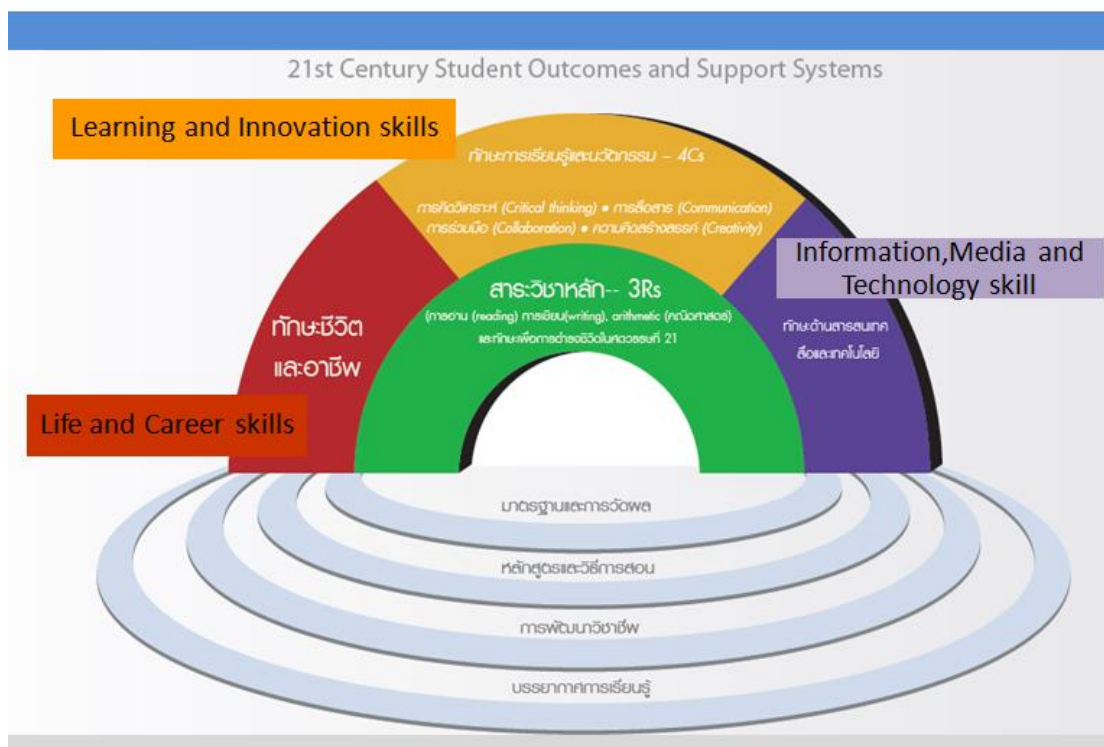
21st Century Student Outcomes and Support Systems

Learning and Innovation skills

ทักษะการเรียนรู้และนวัตกรรม – 4Cs

การคิดวิเคราะห์ (Critical thinking) • การสื่อสาร (Communication)
การร่วมมือ (Collaboration) • ความคิดสร้างสรรค์ (Creativity)

Information,Media and Technology skill

ทักษะชีวิต และอาชีพ

สาระวิชาหลัก-- 3Rs

(การอ่าน (reading) การเขียน(writing), arithmetic (คณิตศาสตร์)
และทักษะเพื่อการดำรงชีวิตในศตวรรษที่ 21

ทักษะด้านสารสนเทศ สื่อและเทคโนโลยี

Life and Career skills

มาตรฐานและการวัดผล

หลักสูตรและวิธีการสอน

การพัฒนาวิชาชีพ

บรรยากาศการเรียนรู้